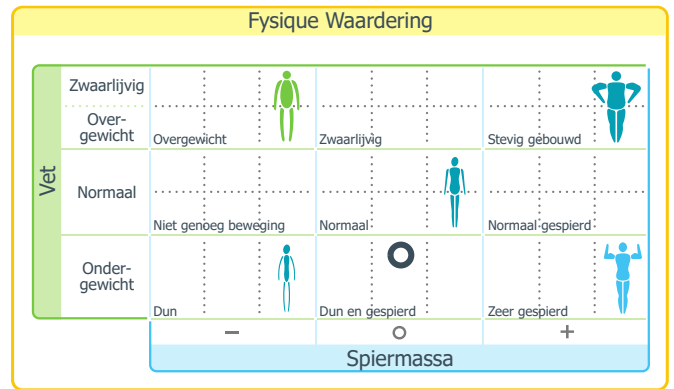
Fysique Waardering

Vet

| | | | |
|---|---|---|---|
| Zwaarlijvig / Over-gewicht | Overgewicht | Zwaarlijvig | Stevig gebouwd |
| Normaal | Niet genoeg beweging | Normaal | Normaal gespierd |
| Onder-gewicht | Dun | Dun en gespierd | Zeer gespierd |
| | – | o | + |

Spiermassa